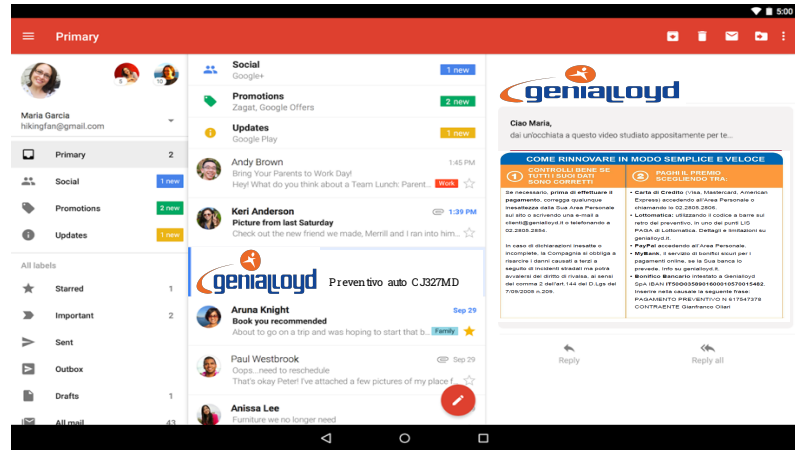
5:00

Primary

Maria Garcia
hikingfan@gmail.com

Primary 2
Social 1 new
Promotions 2 new
Updates 1 new
All labels
Starred 1
Important 2
Sent
Outbox
Drafts 1
All mail 43

Social
Google+
1 new

Promotions
Zagat, Google Offers
2 new

Updates
Google Play
1 new

Andy Brown 1:45 PM
Bring Your Parents to Work Day!
Hey! What do you think about a Team Lunch: Parent... Work

Keri Anderson 1:39 PM
Picture from last Saturday
Check out the new friend we made, Merrill and I ran into him...

genialloyd Preventivo auto CJ327MD

Aruna Knight Sep 29
Book you recommended
About to go on a trip and was hoping to start that b... Family

Paul Westbrook Sep 29
Oops...need to reschedule
That's okay Peter! I've attached a few pictures of my place f...

Anissa Lee
Furniture we no longer need

genialloyd

Ciao Maria,
dai un'occhiata a questo video studiato appositamente per te...

COME RINNOVARE IN MODO SEMPLICE E VELOCE

1 CONTROLLI BENE SE TUTTI I SUOI DATI SONO CORRETTI

Se necessario, prima di effettuare il pagamento, corregga qualunque inesattezza dalla Sua Area Personale sul sito o scrivendo una e-mail a clienti@genialloyd.it o telefonando a 02.2805.2854.

In caso di dichiarazioni inesatte o incomplete, la Compagnia si obbliga a risarcire i danni causati a terzi a seguito di incidenti stradali ma potrà avvalersi del diritto di rivalsa, ai sensi del comma 2 dell'art.144 del D.Lgs del 7/09/2005 n.209.

2 PAGHI IL PREMIO SCEGLIENDO TRA:

• Carta di Credito (Visa, Mastercard, American Express) accedendo all'Area Personale o chiamando lo 02.2805.2805.
• Lottomatica: utilizzando il codice a barre sul retro del preventivo, in uno dei punti LIS PAGA di Lottomatica. Dettagli e limitazioni su genialloyd.it.
• PayPal accedendo all'Area Personale.
• MyBank, il servizio di bonifici sicuri per i pagamenti online, se la Sua banca lo prevede. Info su genialloyd.it.
• Bonifico Bancario intestato a Genialloyd S.p.A IBAN IT50O0359901800010570015482. Inserire nella causale la seguente frase: PAGAMENTO PREVENTIVO N 617547378 CONTRAENTE Gianfranco Oilari

Reply
Reply all